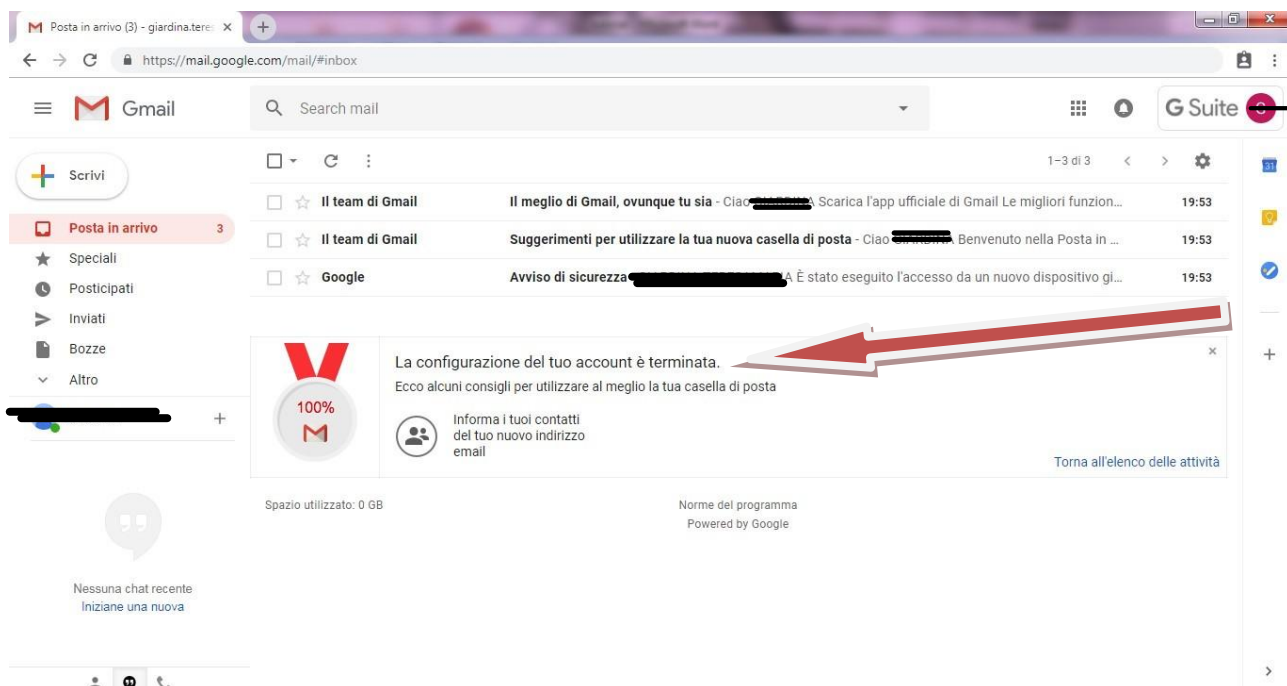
Posta in arrivo (3) - giardina.tere ×

https://mail.google.com/mail/#inbox

Gmail

Search mail

G Suite

Scrivi

Posta in arrivo 3

Speciali

Posticipati

Inviati

Bozze

Altro

1–3 di 3

Il team di Gmail | Il meglio di Gmail, ovunque tu sia - Ciao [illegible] Scarica l'app ufficiale di Gmail Le migliori funzion… | 19:53

Il team di Gmail | Suggerimenti per utilizzare la tua nuova casella di posta - Ciao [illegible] Benvenuto nella Posta in … | 19:53

Google | Avviso di sicurezza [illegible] È stato eseguito l'accesso da un nuovo dispositivo gi… | 19:53

100%

La configurazione del tuo account è terminata.

Ecco alcuni consigli per utilizzare al meglio la tua casella di posta

Informa i tuoi contatti del tuo nuovo indirizzo email

Torna all'elenco delle attività

Spazio utilizzato: 0 GB

Norme del programma
Powered by Google

Nessuna chat recente
Iniziane una nuova

31